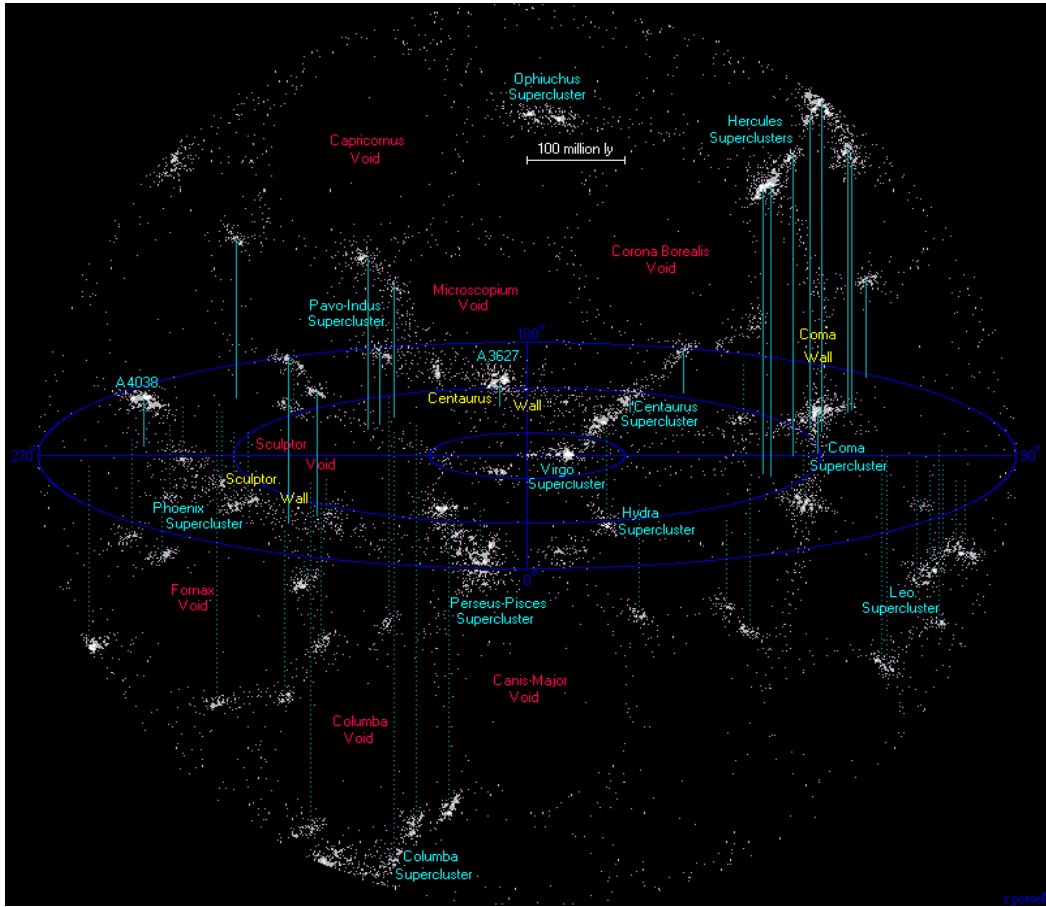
Ophiuchus Supercluster

Capricornus Void

100 million ly

Hercules Superclusters

Corona Borealis Void

Microscopium Void

Pavo-Indus Supercluster

180°

Coma Wall

A3627

A4038

Centaurus Wall

Centaurus Supercluster

270°

Sculptor Void

Coma Supercluster

90°

Virgo Supercluster

Sculptor Wall

Phoenix Supercluster

Hydra Supercluster

0°

Fornax Void

Perseus-Pisces Supercluster

Leo Supercluster

Canis-Major Void

Columba Void

Columba Supercluster

r.powell